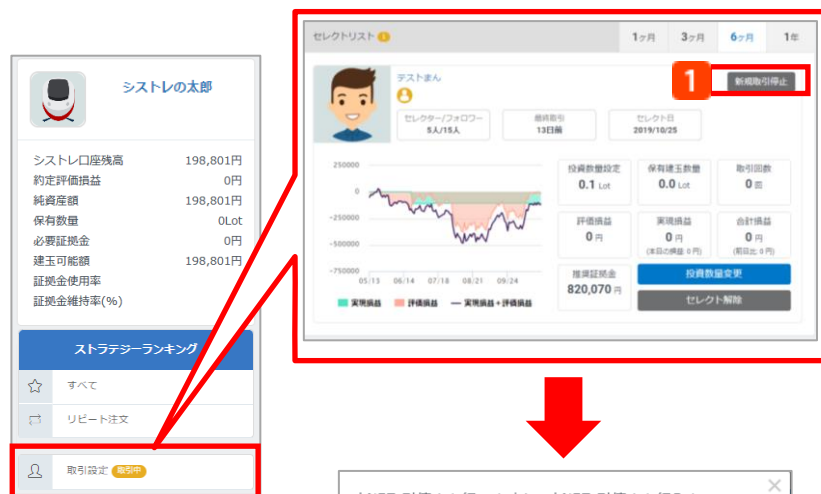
シストレの太郎

| シストレ口座残高 | 198,801円 |
|---|---|
| 約定評価損益 | 0円 |
| 純資産額 | 198,801円 |
| 保有数量 | 0Lot |
| 必要証拠金 | 0円 |
| 建玉可能額 | 198,801円 |
| 証拠金使用率 | |
| 証拠金維持率(%) | |

ストラテジーランキング

すべて

リピート注文

取引設定 取引中

セレクトリスト

1ヶ月 3ヶ月 6ヶ月 1年

テストまん

セレクター/フォロワー 5人/15人

継続取引 13日目

セレクト日 2019/10/25

1 新規取引停止

250000
0
-250000
-500000
-750000
05/13 06/04 07/18 08/21 09/24

実現損益 評価損益 実現損益+評価損益

投資数量設定 0.1 Lot

保有建玉数量 0.0 Lot

取引回数 0回

評価損益 0円

実現損益 0円 (本日の損益: 0円)

合計損益 0円 (前日比: 0円)

推奨証拠金 820,070円

投資数量変更

セレクト解除